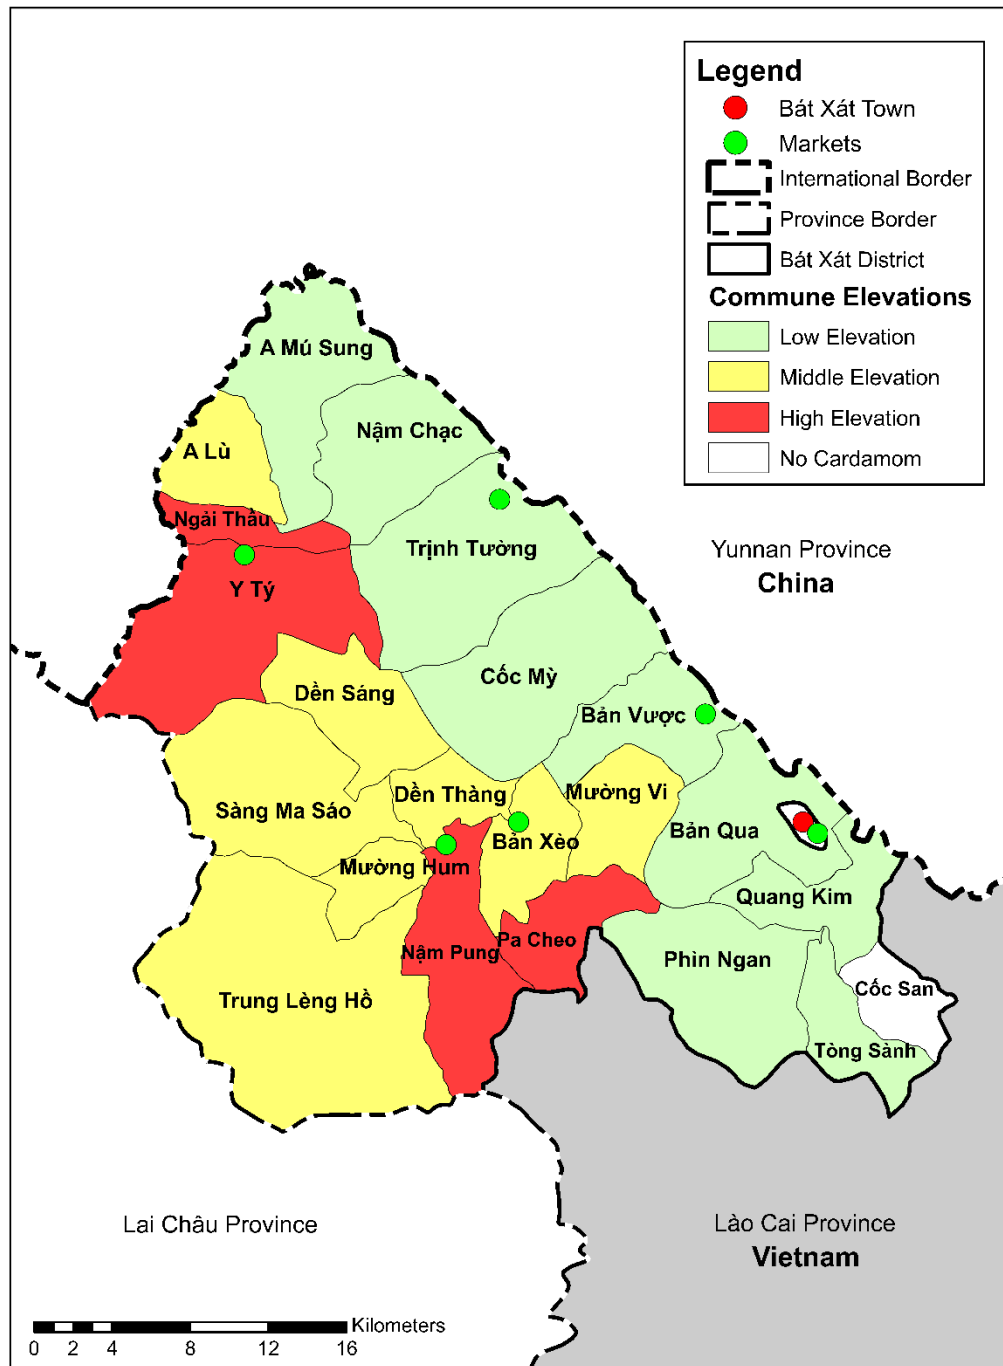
Legend
Bát Xát Town
Markets
International Border
Province Border
Bát Xát District
Commune Elevations
Low Elevation
Middle Elevation
High Elevation
No Cardamom

A Mú Sung
A Lù
Nậm Chạc
Ngải Thầu
Trịnh Tường
Y Tý
Yunnan Province
China
Dền Sáng
Cốc Mỳ
Bản Vược
Sàng Ma Sáo
Dền Thàng
Mường Vi
Bản Qua
Bản Xèo
Mường Hum
Quang Kim
Nậm Pung
Pa Cheo
Phìn Ngan
Trung Lèng Hồ
Cốc San
Tòng Sành

Lai Châu Province
Lào Cai Province
Vietnam

0 2 4 8 12 16
Kilometers